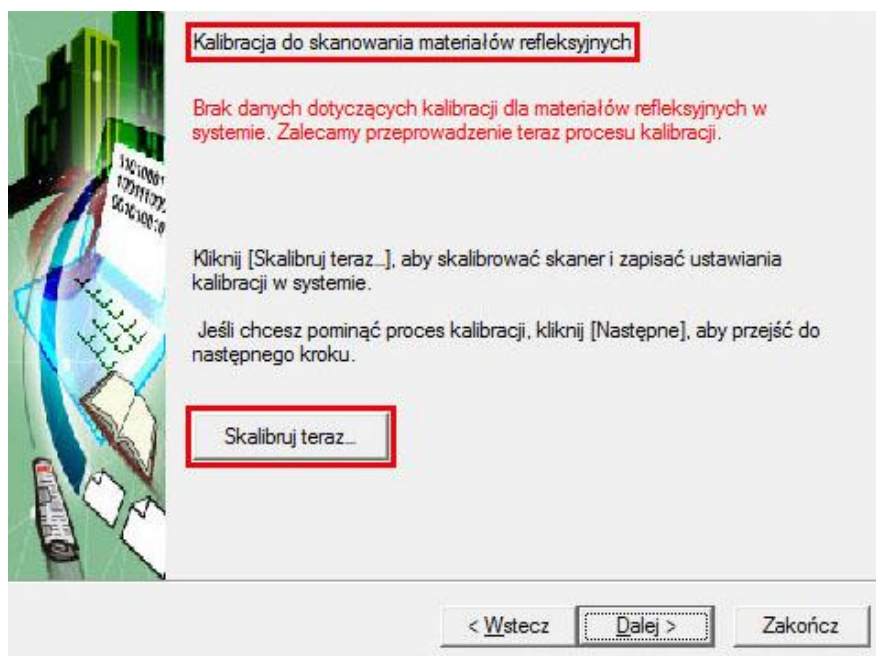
Kalibracja do skanowania materiałów refleksyjnych

Brak danych dotyczących kalibracji dla materiałów refleksyjnych w systemie. Zalecamy przeprowadzenie teraz procesu kalibracji.

Kliknij [Skalibruj teraz...], aby skalibrować skaner i zapisać ustawiania kalibracji w systemie.

Jeśli chcesz pominąć proces kalibracji, kliknij [Następne], aby przejść do następnego kroku.

Skalibruj teraz...

< Wstecz

Dalej >

Zakończ